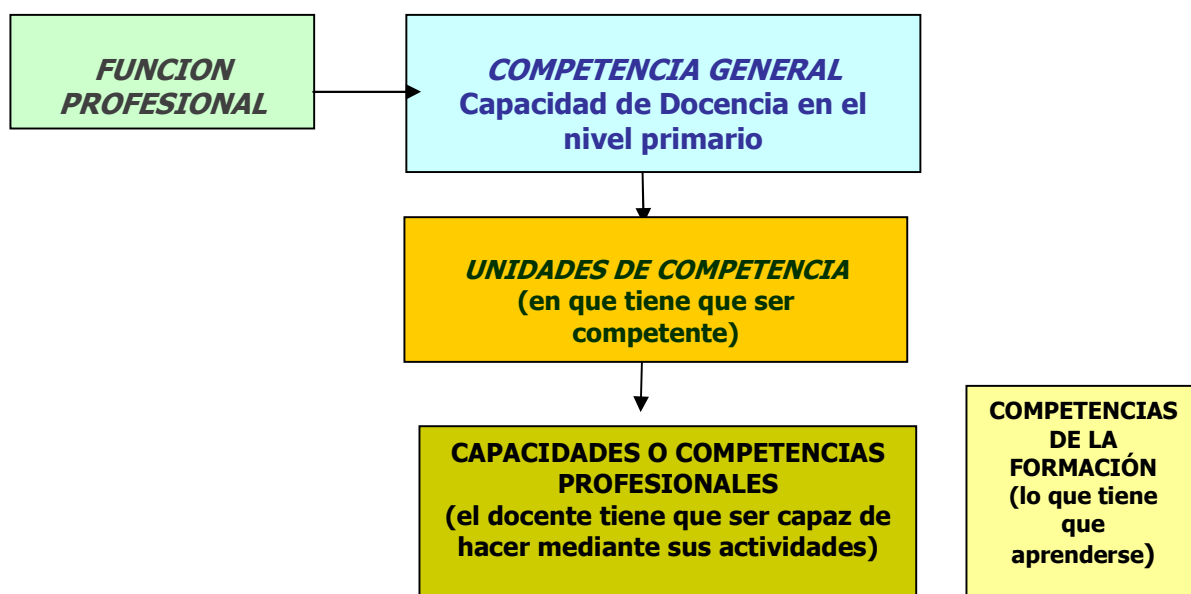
FUNCION PROFESIONAL

COMPETENCIA GENERAL
Capacidad de Docencia en el nivel primario

UNIDADES DE COMPETENCIA
(en que tiene que ser competente)

CAPACIDADES O COMPETENCIAS PROFESIONALES
(el docente tiene que ser capaz de hacer mediante sus actividades)

COMPETENCIAS DE LA FORMACIÓN
(lo que tiene que aprenderse)